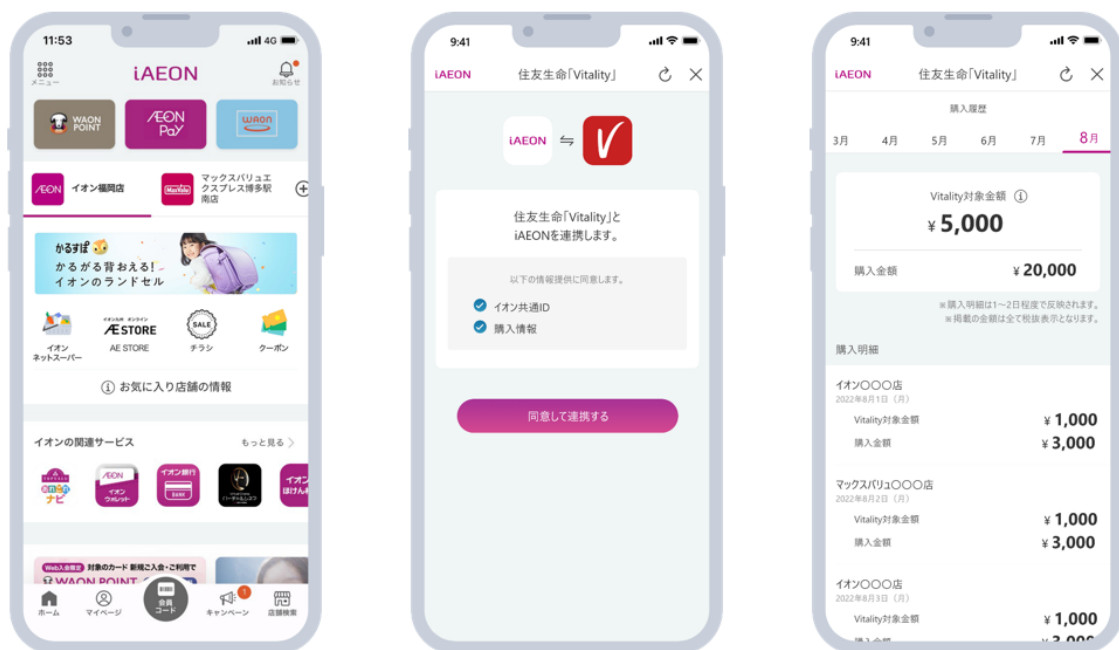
11:53
4G
メニュー
iAEON
お知らせ
WAON POINT
AEON Pay
WAON
イオン福岡店
マックスバリュエクスプレス博多駅南店
かるすぽ
かるがる背おえる!
イオンのランドセル
イオンネットスーパー
AE STORE
AE STORE
SALE
チラシ
クーポン
お気に入り店舗の情報
イオンの関連サービス
もっと見る
ナビ
イオンウォレット
イオン銀行
イオンほけん
対象のカード 新規ご入会・ご利用で
WAON POINT
ホーム
マイページ
会員コード
1
キャンペーン
店舗検索

9:41
iAEON
住友生命「Vitality」
iAEON
V
住友生命「Vitality」と
iAEONを連携します。
以下の情報提供に同意します。
イオン共通ID
購入情報
同意して連携する

9:41
iAEON
住友生命「Vitality」
購入履歴
3月
4月
5月
6月
7月
8月
Vitality対象金額
¥5,000
購入金額
¥20,000
※購入明細は1~2日程度で反映されます。
※掲載の金額は全て税抜表示となります。
購入明細
イオン〇〇〇店
2022年8月1日（月）
Vitality対象金額
¥1,000
購入金額
¥3,000
マックスバリュ〇〇〇店
2022年8月2日（火）
Vitality対象金額
¥1,000
購入金額
¥3,000
イオン〇〇〇店
2022年8月3日（水）
Vitality対象金額
¥1,000
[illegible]